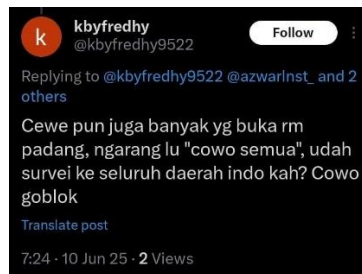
k

kbyfredhy
@kbyfredhy9522

Follow

Replying to @kbyfredhy9522 @azwarlnst_ and 2 others

Cewe pun juga banyak yg buka rm padang, ngarang lu "cowo semua", udah survei ke seluruh daerah indo kah? Cowo goblok

Translate post

7:24 · 10 Jun 25 · 2 Views